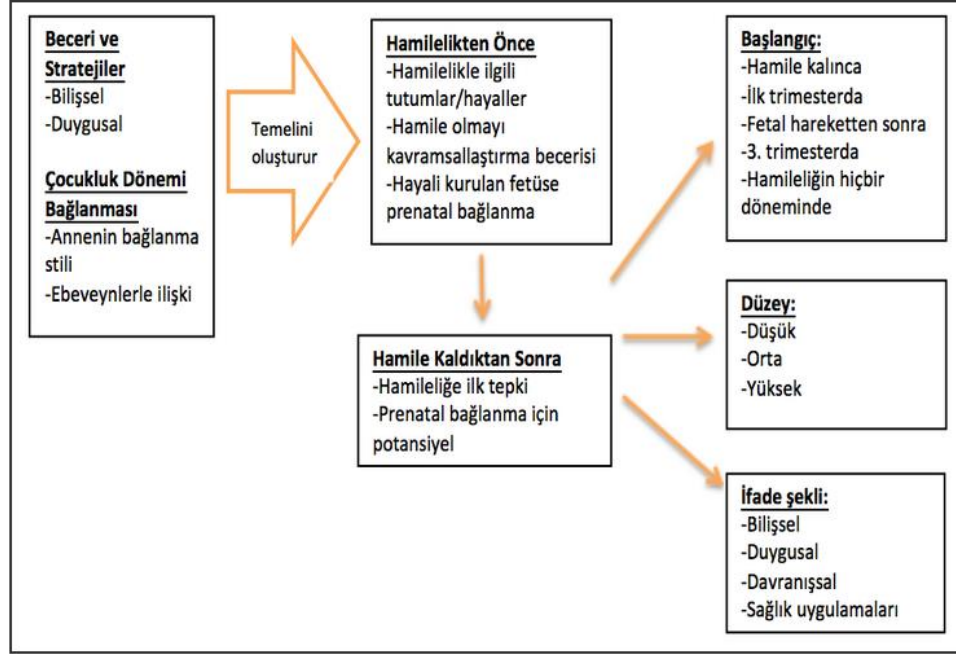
Beceri ve Stratejiler
-Bilişsel
-Duygusal

Çocukluk Dönemi Bağlanması
-Annenin bağlanma stili
-Ebeveynlerle ilişki

Temelini oluşturur

Hamilelikten Önce
-Hamilelikle ilgili tutumlar/hayaller
-Hamile olmayı kavramsallaştırma becerisi
-Hayali kurulan fetüse prenatal bağlanma

Hamile Kaldıktan Sonra
-Hamileliğe ilk tepki
-Prenatal bağlanma için potansiyel

Başlangıç:
-Hamile kalınca
-İlk trimesterda
-Fetal hareketten sonra
-3. trimesterda
-Hamileliğin hiçbir döneminde

Düzey:
-Düşük
-Orta
-Yüksek

İfade şekli:
-Bilişsel
-Duygusal
-Davranışsal
-Sağlık uygulamaları